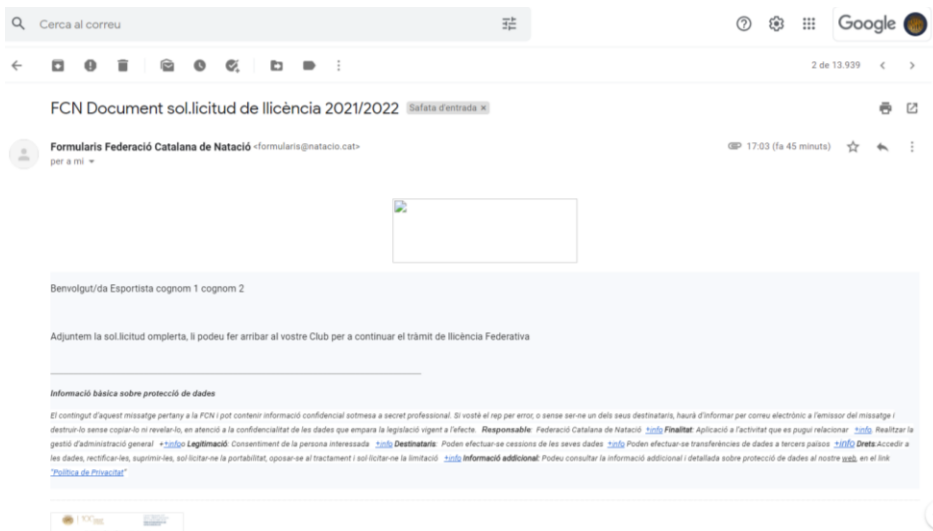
Cerca al correu

Google

2 de 13.939

FCN Document sol.licitud de llicència 2021/2022 Safata d'entrada ×

Formularis Federació Catalana de Natació <formularis@natacio.cat>
per a mi

17:03 (fa 45 minuts)

Benvolgut/da Esportista cognom 1 cognom 2

Adjuntem la sol.licitud omplerta, li podeu fer arribar al vostre Club per a continuar el tràmit de llicència Federativa

Informació bàsica sobre protecció de dades

El contingut d'aquest missatge pertany a la FCN i pot contenir informació confidencial sotmesa a secret professional. Si vostè el rep per error, o sense ser-ne un dels seus destinataris, haurà d'informar per correu electrònic a l'emissor del missatge i destruir-lo sense copiar-lo ni revelar-lo, en atenció a la confidencialitat de les dades que empara la legislació vigent a l'efecte. Responsable: Federació Catalana de Natació +info Finalitat: Aplicació a l'activitat que es pugui relacionar +info Realitzar la gestió d'administració general +info Legitimació: Consentiment de la persona interessada +info Destinataris: Poden efectuar-se cessions de les seves dades +info Poden efectuar-se transferències de dades a tercers països +info Drets:Accedir a les dades, rectificar-les, suprimir-les, sol·licitar-ne la portabilitat, oposar-se al tractament i sol·licitar-ne la limitació +info Informació addicional: Podeu consultar la informació addicional i detallada sobre protecció de dades al nostre web, en el link "Política de Privacitat"